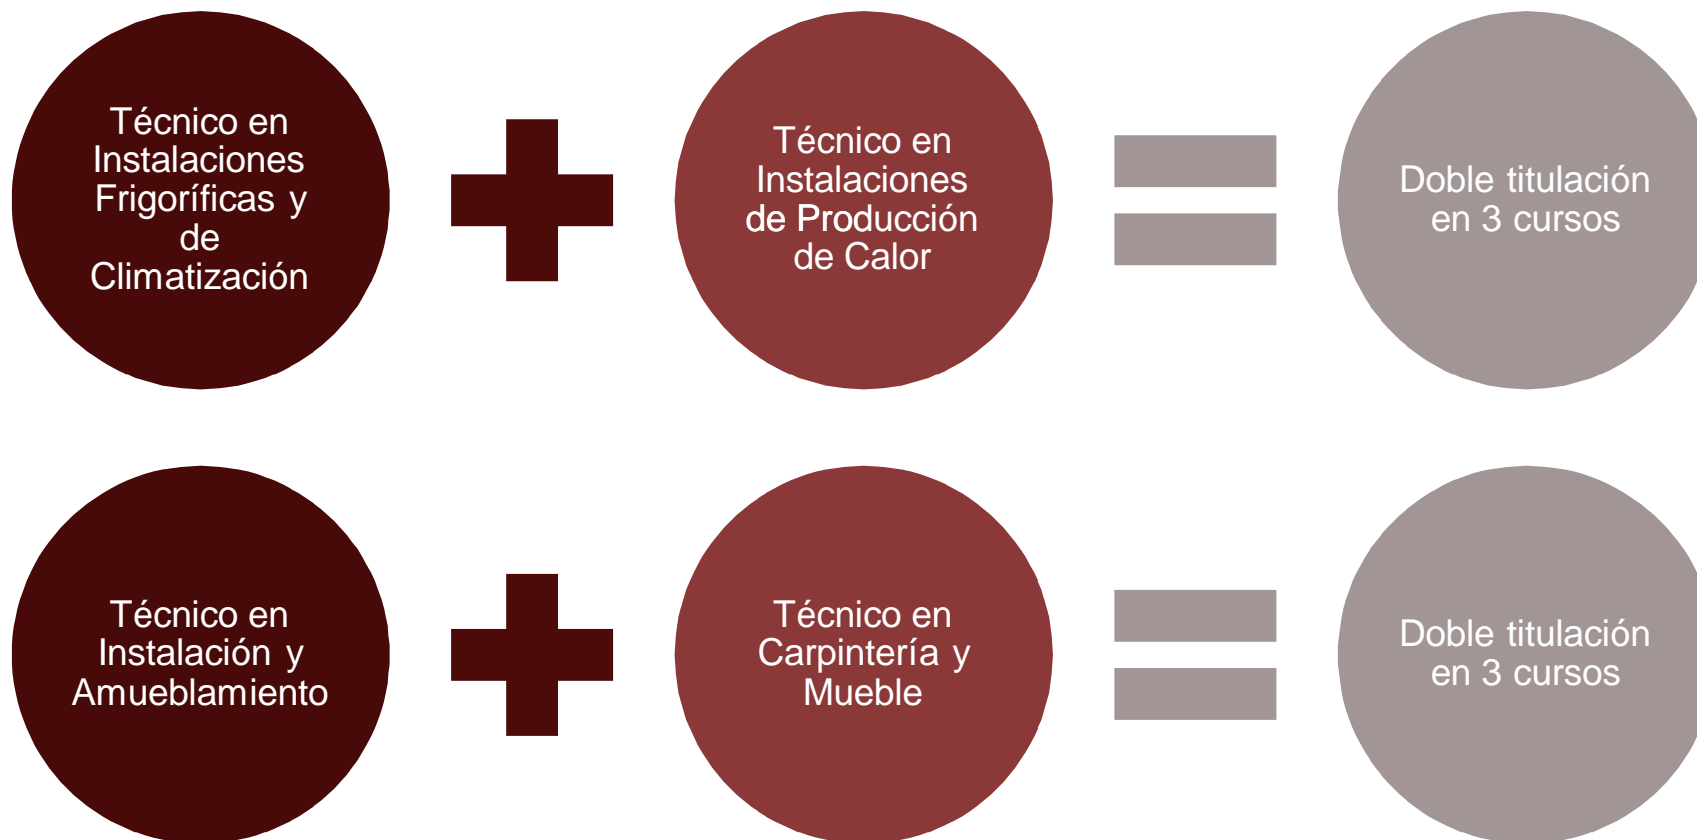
Técnico en Instalaciones Frigoríficas y de Climatización

Técnico en Instalaciones de Producción de Calor

Doble titulación en 3 cursos

Técnico en Instalación y Amueblamiento

Técnico en Carpintería y Mueble

Doble titulación en 3 cursos